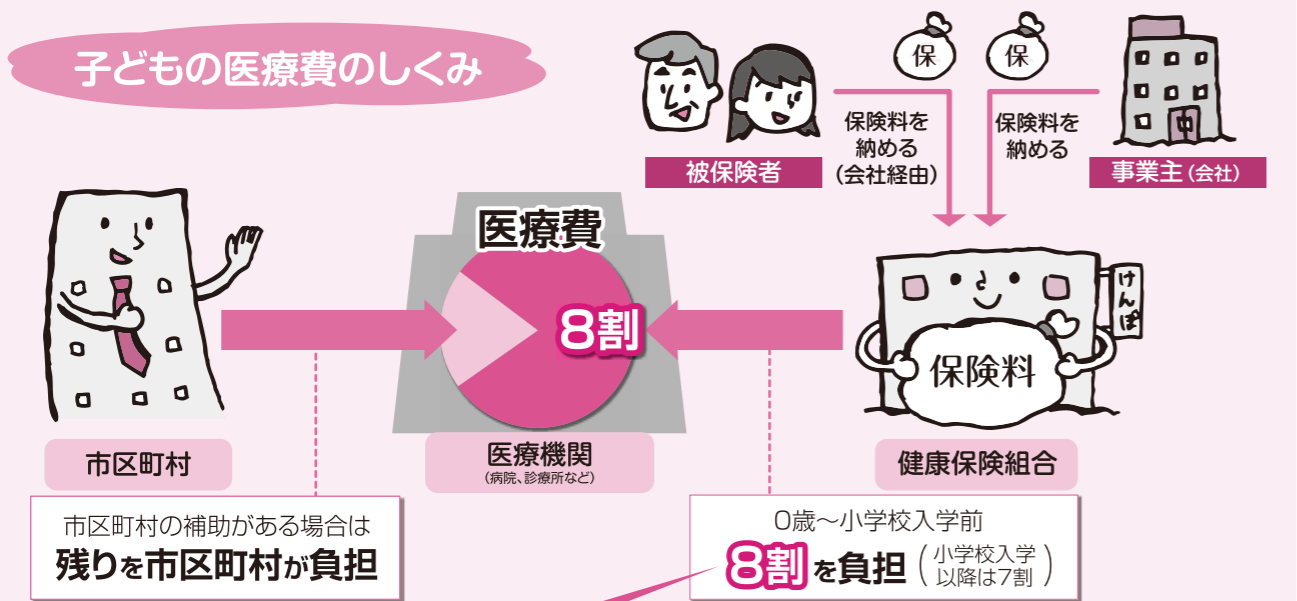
子どもの医療費のしくみ

保　保

被保険者

保険料を納める（会社経由）

保険料を納める

事業主（会社）

医療費

8割

けんぽ

保険料

市区町村

医療機関
（病院、診療所など）

健康保険組合

市区町村の補助がある場合は
残りを市区町村が負担

0歳～小学校入学前
8割を負担（小学校入学以降は7割）